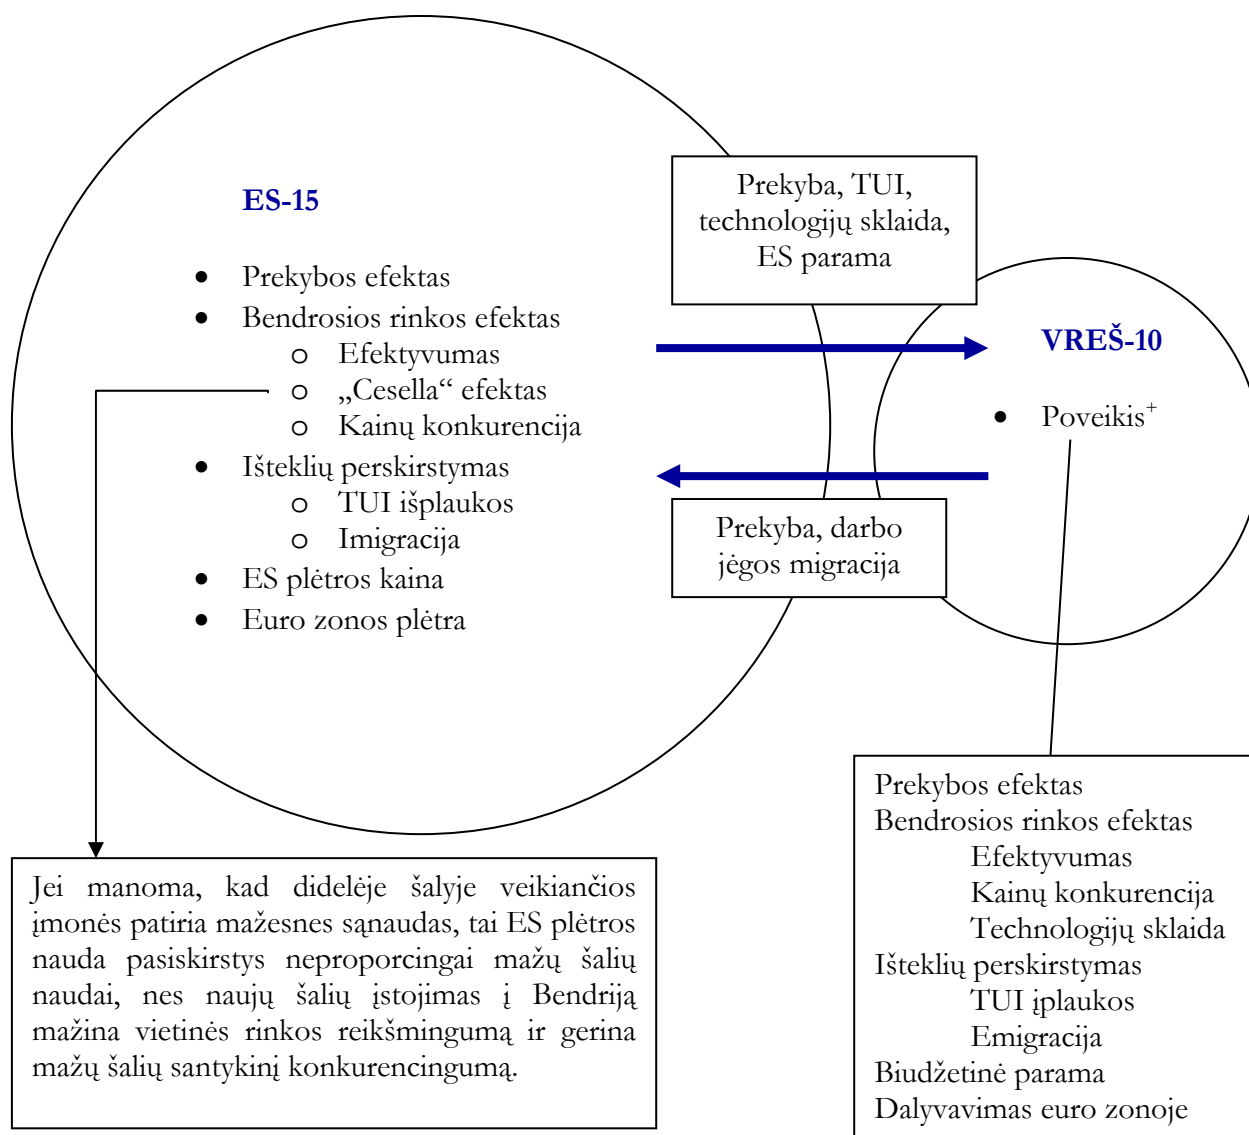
ES-15

- Prekybos efektas
- Bendrosios rinkos efektas
  - Efektyvumas
  - „Cesella“ efektas
  - Kainų konkurencija
- Išteklių perskirstymas
  - TUI išplaukos
  - Imigracija
- ES plėtros kaina
- Euro zonos plėtra

Prekyba, TUI, technologijų sklaida, ES parama

Prekyba, darbo jėgos migracija

VREŠ-10

- Poveikis$^+$

Jei manoma, kad didelėje šalyje veikiančios įmonės patiria mažesnes sąnaudas, tai ES plėtros nauda pasiskirstys neproporcingai mažų šalių naudai, nes naujų šalių įstojimas į Bendriją mažina vietinės rinkos reikšmingumą ir gerina mažų šalių santykinį konkurencingumą.

Prekybos efektas
Bendrosios rinkos efektas
Efektyvumas
Kainų konkurencija
Technologijų sklaida
Išteklių perskirstymas
TUI įplaukos
Emigracija
Biudžetinė parama
Dalyvavimas euro zonoje